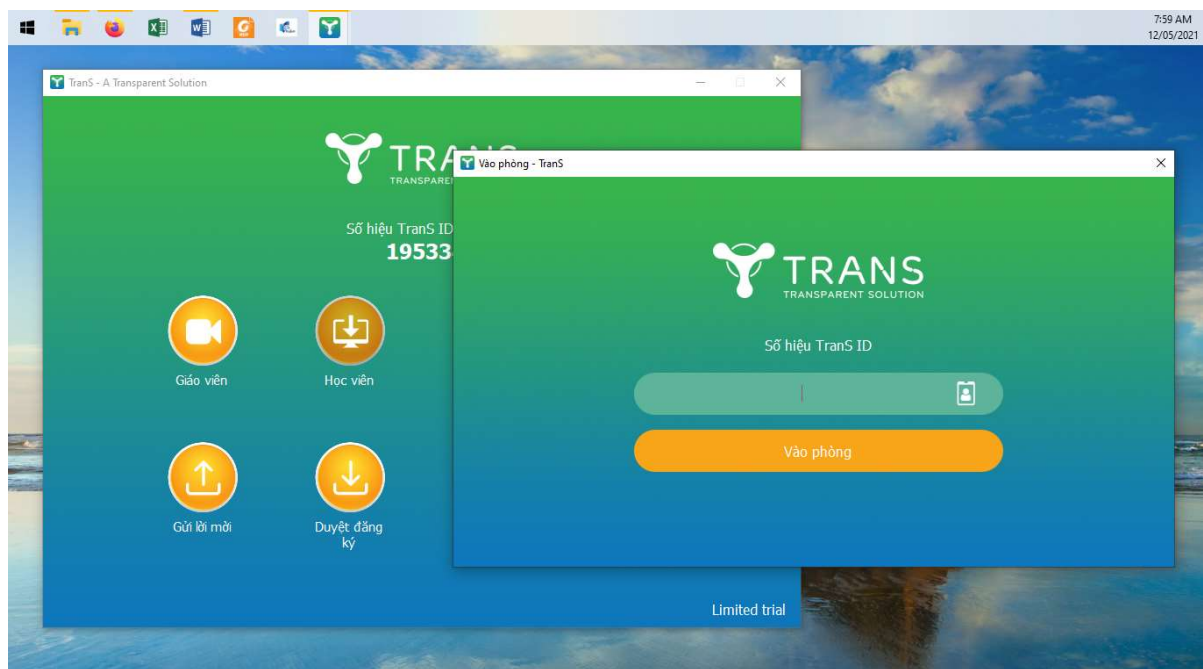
7:59 AM
12/05/2021

TranS - A Transparent Solution

TRA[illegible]
TRANSPAR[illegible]

Số hiệu TranS ID
19533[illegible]

Giáo viên

Học viên

Gửi lời mời

Duyệt đăng ký

Limited trial

Vào phòng - TranS

TRANS
TRANSPARENT SOLUTION

Số hiệu TranS ID

Vào phòng